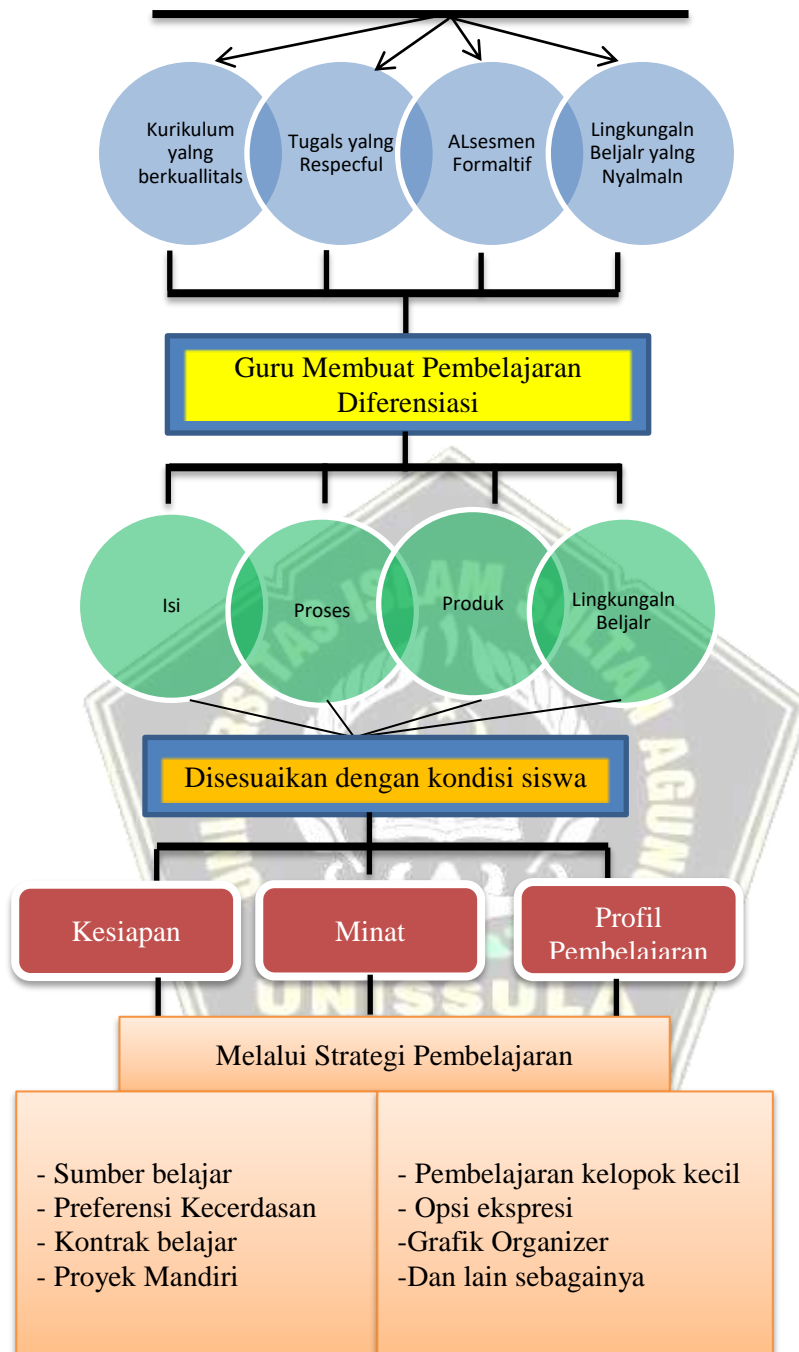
Kurikulum yalng berkuallitals

Tugals yalng Respecful

ALsesmen Formaltif

Lingkungaln Beljalr yalng Nyalmaln

Guru Membuat Pembelajaran Diferensiasi

Isi

Proses

Produk

Lingkungaln Beljalr

Disesuaikan dengan kondisi siswa

Kesiapan

Minat

Profil Pembelajaran

UNISSULA

Melalui Strategi Pembelajaran

- Sumber belajar
- Preferensi Kecerdasan
- Kontrak belajar
- Proyek Mandiri

- Pembelajaran kelopok kecil
- Opsi ekspresi
-Grafik Organizer
-Dan lain sebagainya